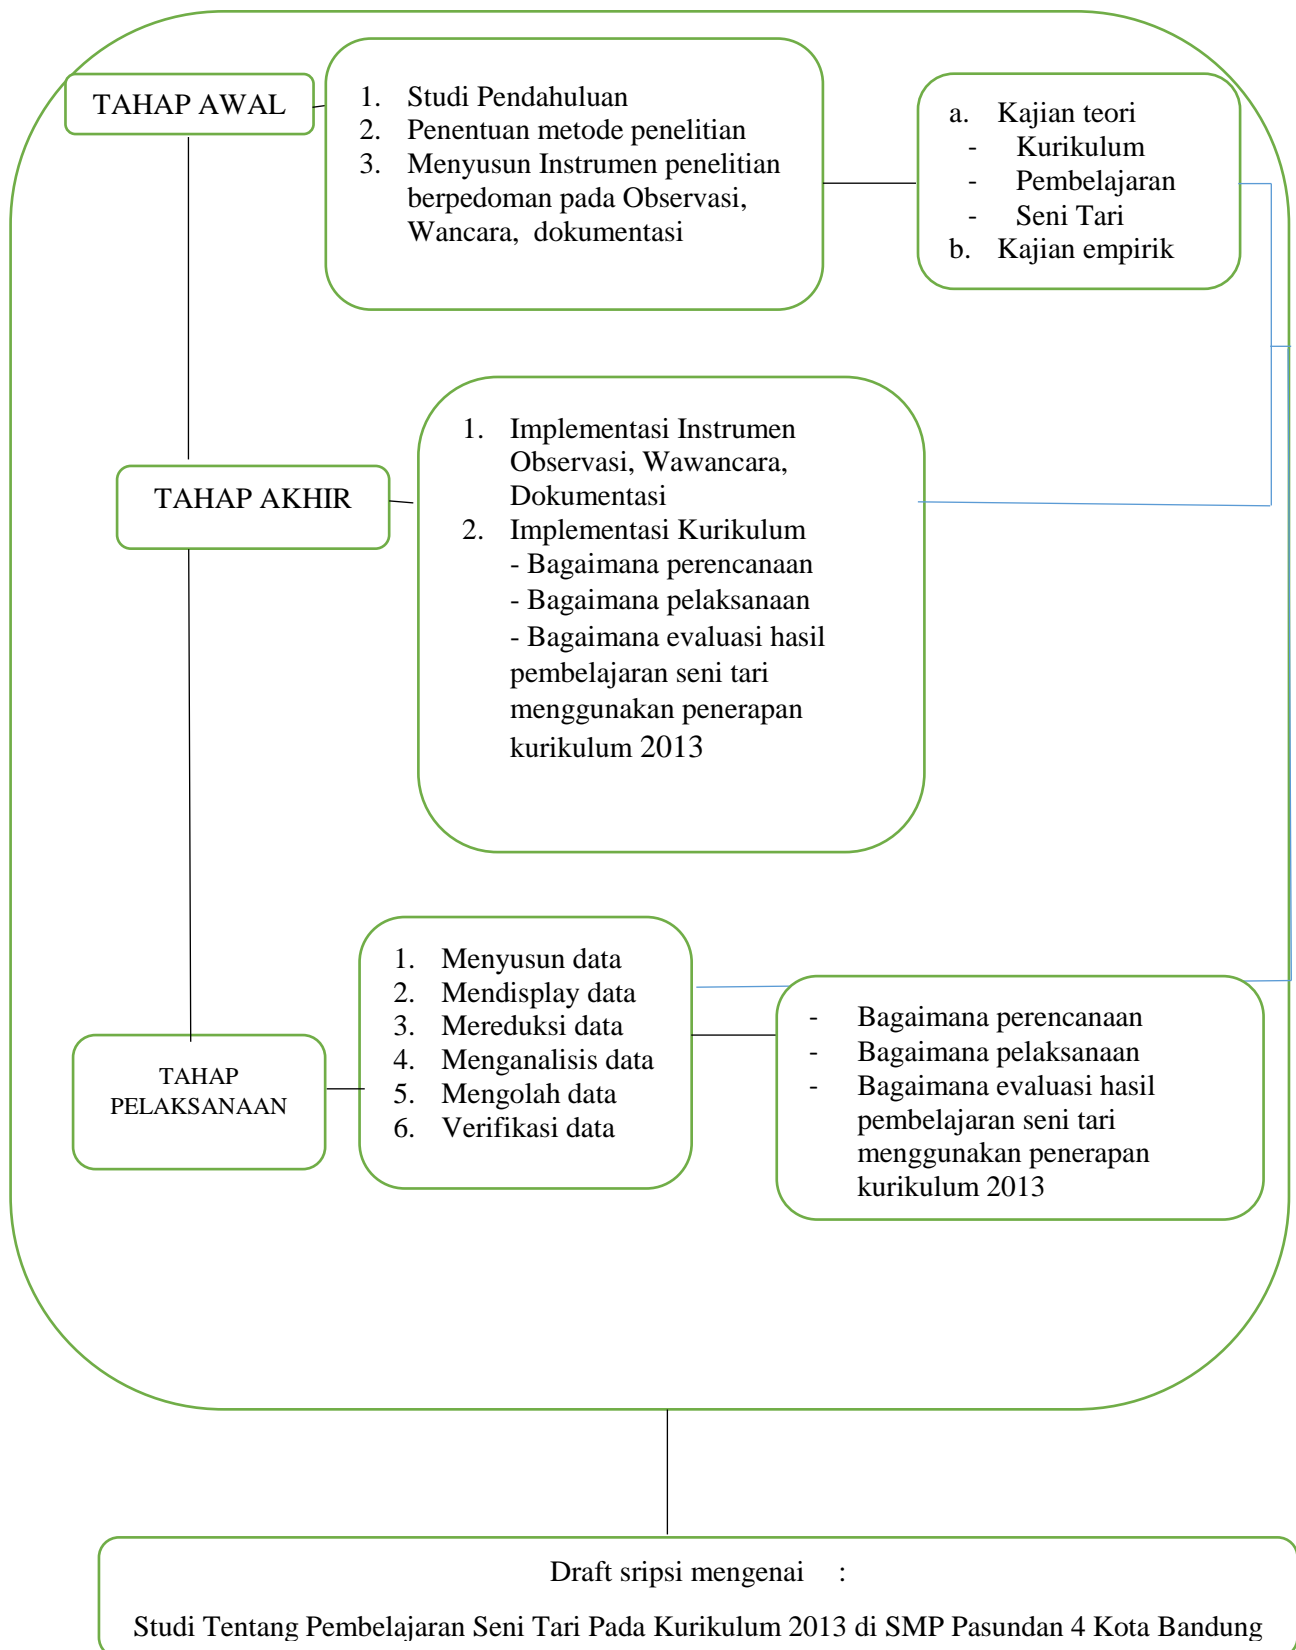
TAHAP AWAL

1. Studi Pendahuluan
2. Penentuan metode penelitian
3. Menyusun Instrumen penelitian berpedoman pada Observasi, Wancara, dokumentasi

a. Kajian teori
- Kurikulum
- Pembelajaran
- Seni Tari
b. Kajian empirik

TAHAP AKHIR

1. Implementasi Instrumen Observasi, Wawancara, Dokumentasi
2. Implementasi Kurikulum
- Bagaimana perencanaan
- Bagaimana pelaksanaan
- Bagaimana evaluasi hasil pembelajaran seni tari menggunakan penerapan kurikulum 2013

TAHAP PELAKSANAAN

1. Menyusun data
2. Mendisplay data
3. Mereduksi data
4. Menganalisis data
5. Mengolah data
6. Verifikasi data

- Bagaimana perencanaan
- Bagaimana pelaksanaan
- Bagaimana evaluasi hasil pembelajaran seni tari menggunakan penerapan kurikulum 2013

Draft sripsi mengenai :

Studi Tentang Pembelajaran Seni Tari Pada Kurikulum 2013 di SMP Pasundan 4 Kota Bandung